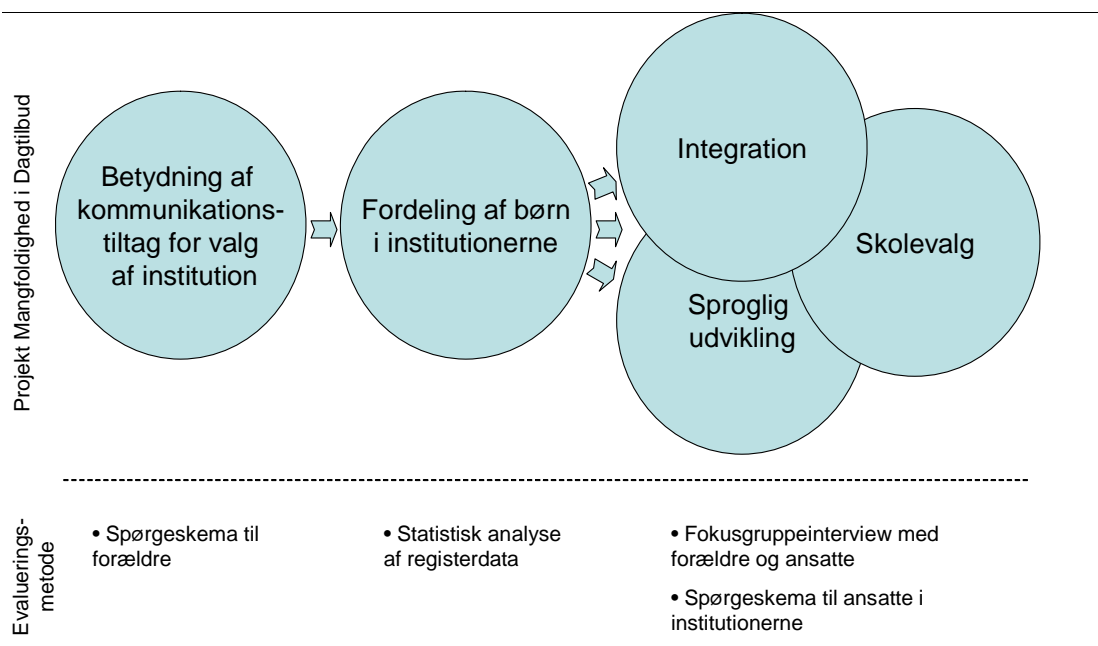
Projekt Mangfoldighed i Dagtilbud

Betydning af kommunikationstiltag for valg af institution

Fordeling af børn i institutionerne

Integration

Skolevalg

Sproglig udvikling

Evaluerings-metode

• Spørgeskema til forældre

• Statistisk analyse af registerdata

• Fokusgruppeinterview med forældre og ansatte

• Spørgeskema til ansatte i institutionerne